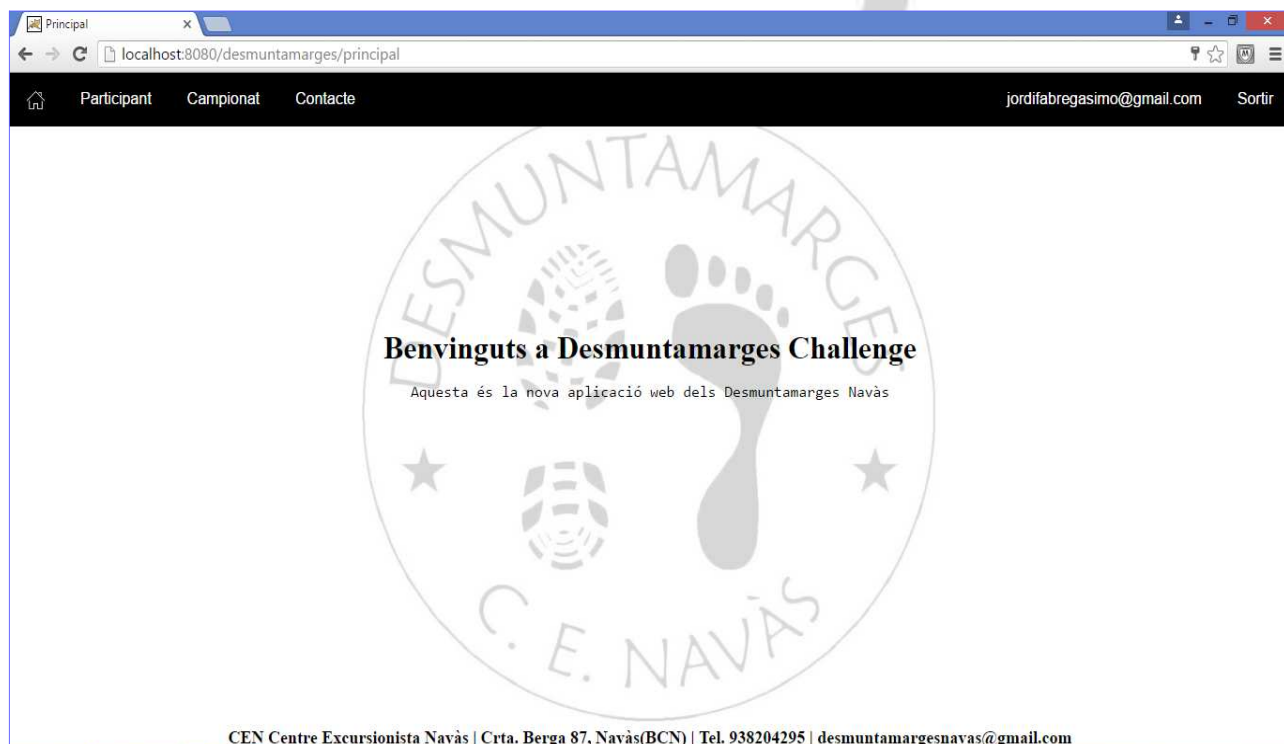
Principal
localhost:8080/desmuntamarges/principal

Participant Campionat Contacte jordifabregasimo@gmail.com Sortir

DESMUNTAMARGES

Benvinguts a Desmuntamarges Challenge

Aquesta és la nova aplicació web dels Desmuntamarges Navàs

C. E. NAVÀS

CEN Centre Excursionista Navàs | Crta. Berga 87, Navàs(BCN) | Tel. 938204295 | desmuntamargesnavas@gmail.com